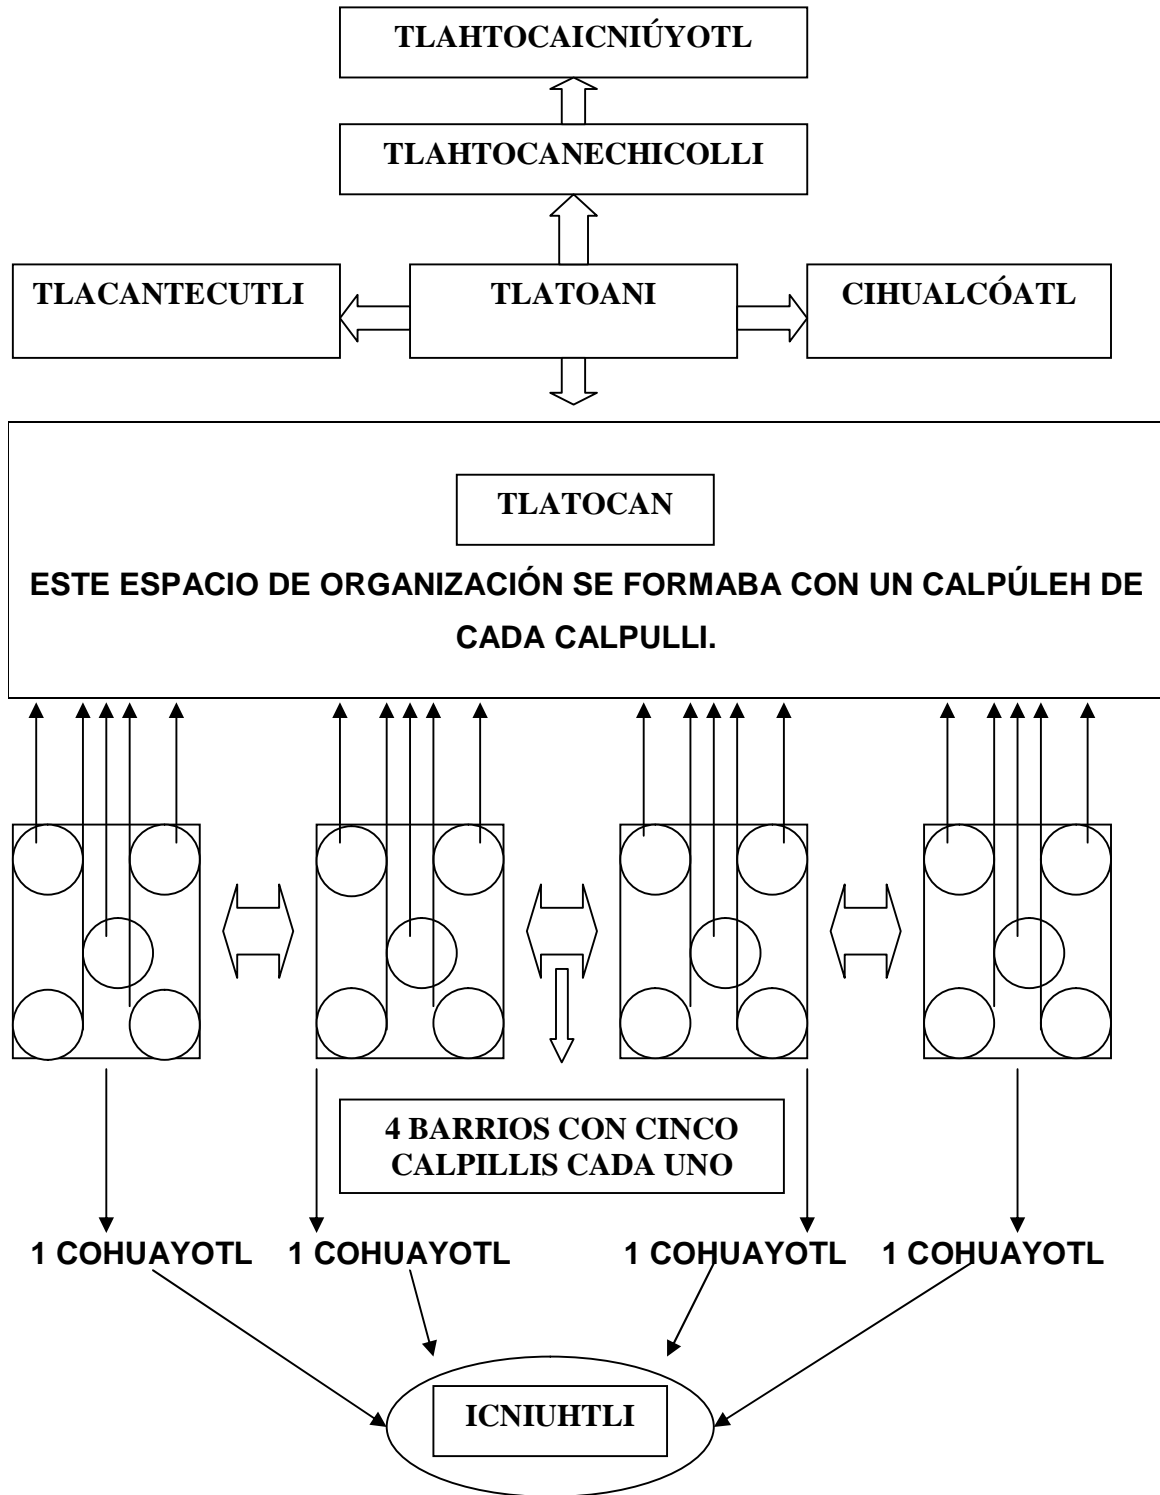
TLAHTOCAICNIÚYOTL

TLAHTOCANECHICOLLI

TLACANTECUTLI

TLATOANI

CIHUALCÓATL

TLATOCAN

ESTE ESPACIO DE ORGANIZACIÓN SE FORMABA CON UN CALPÚLEH DE CADA CALPULLI.

4 BARRIOS CON CINCO CALPILLIS CADA UNO

1 COHUAYOTL 1 COHUAYOTL 1 COHUAYOTL 1 COHUAYOTL

ICNIUHTLI